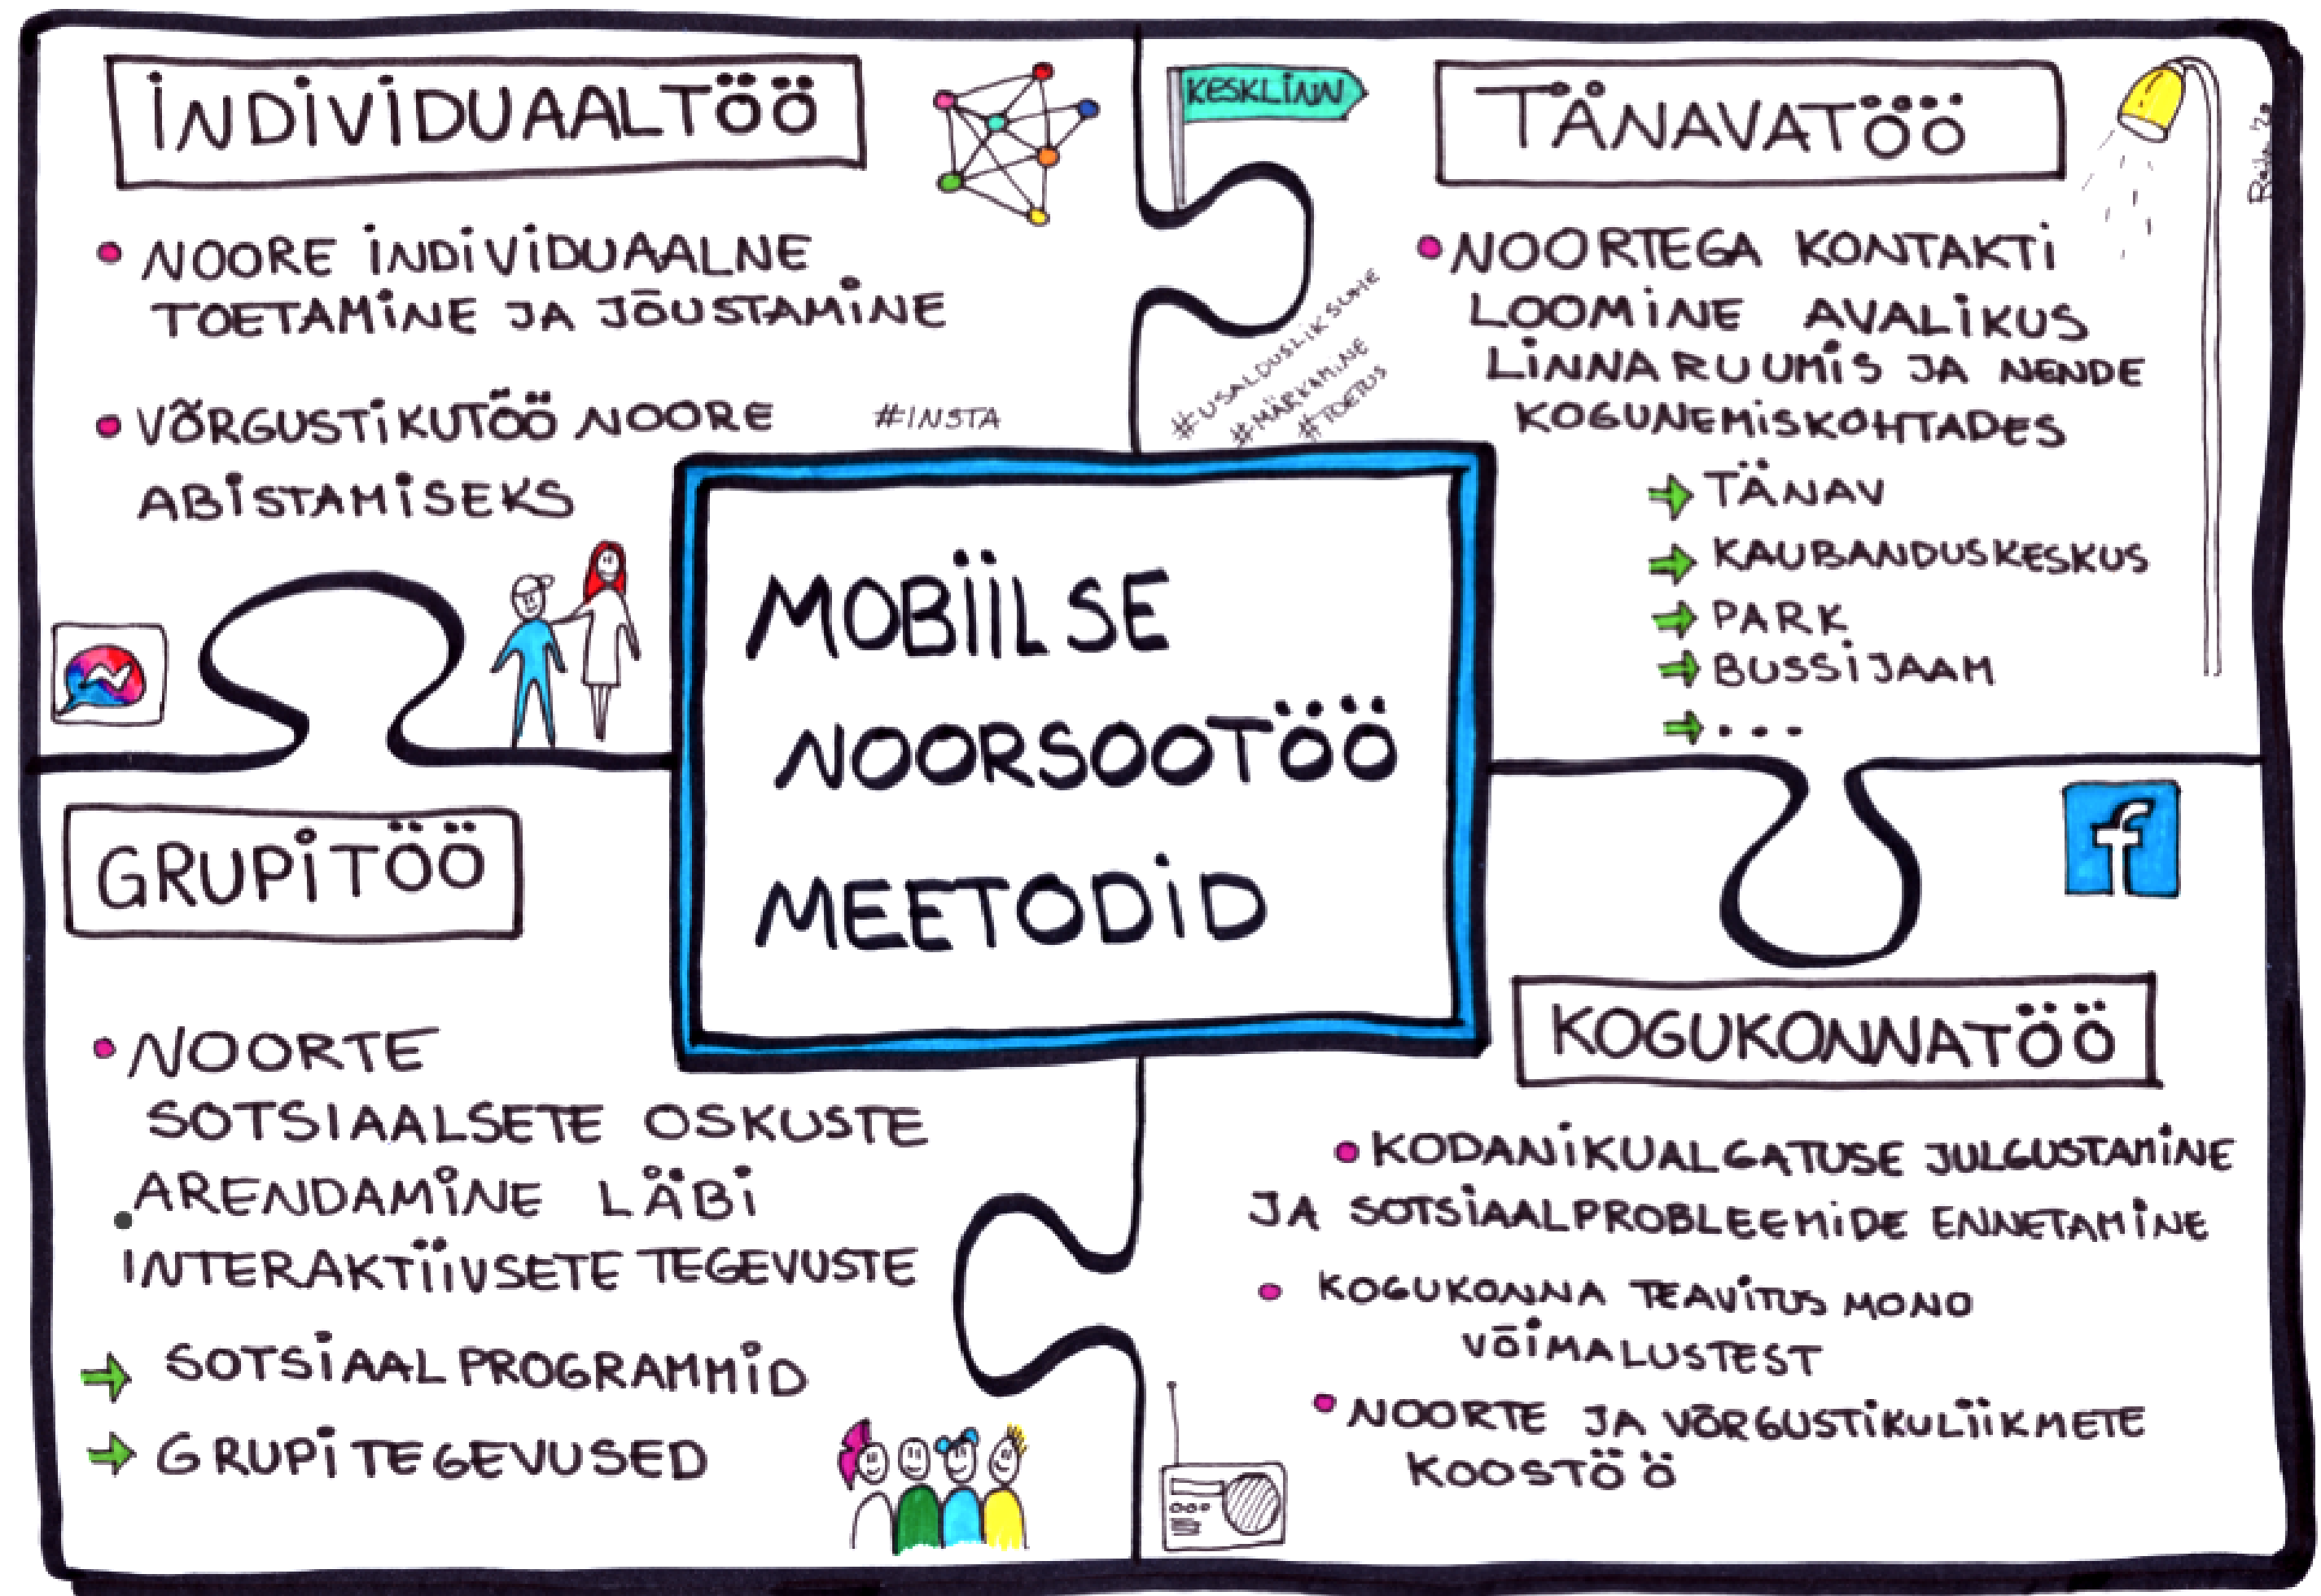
INDIVIDUAALTÖÖ

• NOORE INDIVIDUAALNE TOETAMINE JA JÕUSTAMINE

• VÕRGUSTIKUTÖÖ NOORE ABISTAMISEKS

#INSTA

KESKLINN

TÄNAVATÖÖ

• NOORTEGA KONTAKTI LOOMINE AVALIKUS LINNARUUMIS JA NENDE KOGUNEMISKOHTADES

→ TÄNAV
→ KAUBANDUSKESKUS
→ PARK
→ BUSSIJAAM
→ ...

#USALDUSLIK SUHE
#MÄRKAMINE
#TOETUS

MOBIILSE NOORSOOTÖÖ MEETODID

GRUPITÖÖ

• NOORTE SOTSIAALSETE OSKUSTE ARENDAMINE LÄBI INTERAKTIIVSETE TEGEVUSTE

→ SOTSIAAL PROGRAMMID
→ GRUPITEGEVUSED

KOGUKONNATÖÖ

• KODANIKUALGATUSE JULGUSTAMINE JA SOTSIAALPROBLEEMIDE ENNETAMINE

• KOGUKONNA TEAVITUS MONO VÕIMALUSTEST

• NOORTE JA VÕRGUSTIKULIIKMETE KOOSTÖÖ

f